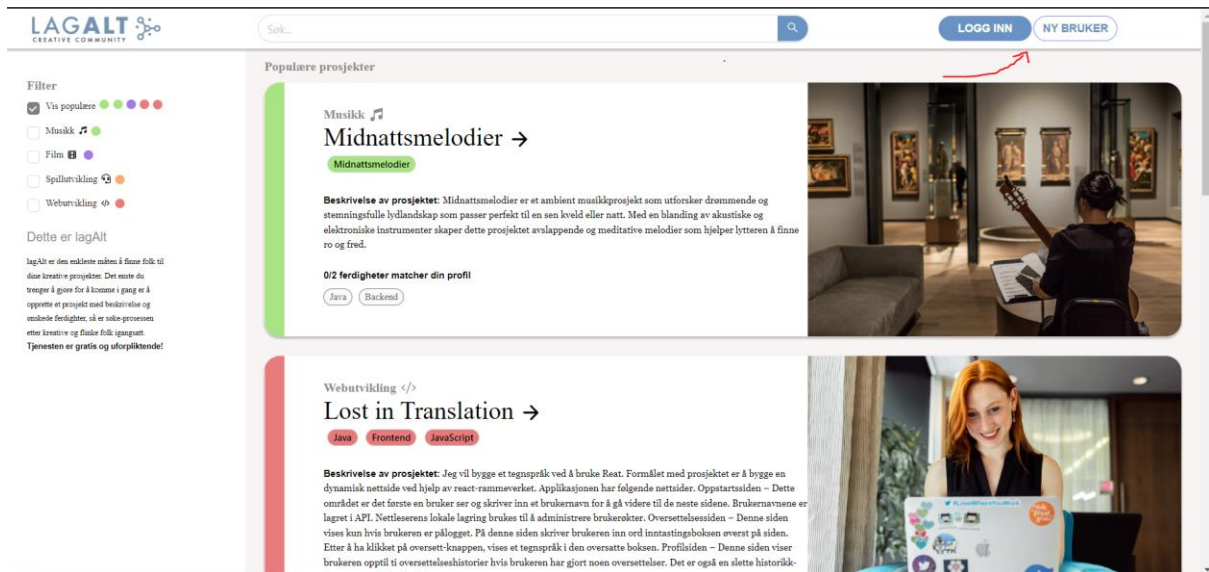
LAGALT
CREATIVE COMMUNITY

Søk...

LOGG INN
NY BRUKER

Filter
Vis populære
Musikk
Film
Spillutvikling
Webutvikling

Dette er lagAlt

lagAlt er den enkleste måten å finne folk til dine kreative prosjekter. Det eneste du trenger å gjøre for å komme i gang er å opprette et prosjekt med beskrivelse og ønskede ferdigheter, så er søke-prosessen etter kreative og flinke folk igangsatt. Tjenesten er gratis og uforpliktende!

Populære prosjekter

Musikk
Midnattsmelodier →
Midnattsmelodier

Beskrivelse av prosjektet: Midnattsmelodier er et ambient musikkprosjekt som utforsker drømmende og stemningsfulle lydlandskap som passer perfekt til en sen kveld eller natt. Med en blanding av akustiske og elektroniske instrumenter skaper dette prosjektet avslappende og meditative melodier som hjelper lytteren å finne ro og fred.

0/2 ferdigheter matcher din profil
Java
Backend

Webutvikling </>
Lost in Translation →
Java
Frontend
JavaScript

Beskrivelse av prosjektet: Jeg vil bygge et tegnspråk ved å bruke Reat. Formålet med prosjektet er å bygge en dynamisk nettside ved hjelp av react-rammeverket. Applikasjonen har følgende nettsider. Oppstartssiden – Dette området er det første en bruker ser og skriver inn et brukernavn for å gå videre til de neste sidene. Brukernavnene er lagret i API. Nettleserens lokale lagring brukes til å administrere brukerøkter. Oversettelsessiden – Denne siden vises kun hvis brukeren er pålogget. På denne siden skriver brukeren inn ord inntastingsboksen øverst på siden. Etter å ha klikket på oversett-knappen, vises et tegnspråk i den oversatte boksen. Profilsiden – Denne siden viser brukeren opptil ti oversettelseshistorier hvis brukeren har gjort noen oversettelser. Det er også en slette historikk-